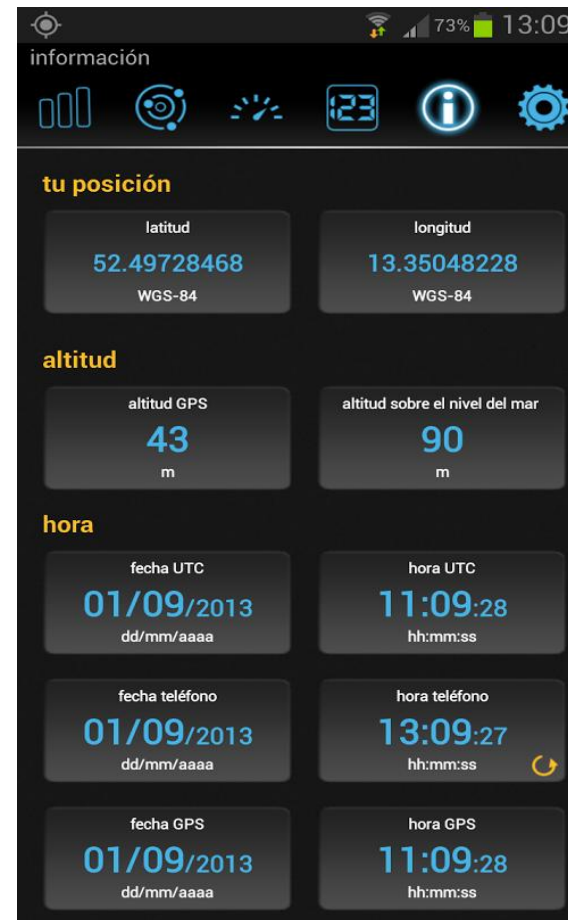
73% 13:09

información

123

tu posición

latitud
52.49728468
WGS-84

longitud
13.35048228
WGS-84

altitud

altitud GPS
43
m

altitud sobre el nivel del mar
90
m

hora

fecha UTC
01/09/2013
dd/mm/aaaa

hora UTC
11:09:28
hh:mm:ss

fecha teléfono
01/09/2013
dd/mm/aaaa

hora teléfono
13:09:27
hh:mm:ss

fecha GPS
01/09/2013
dd/mm/aaaa

hora GPS
11:09:28
hh:mm:ss